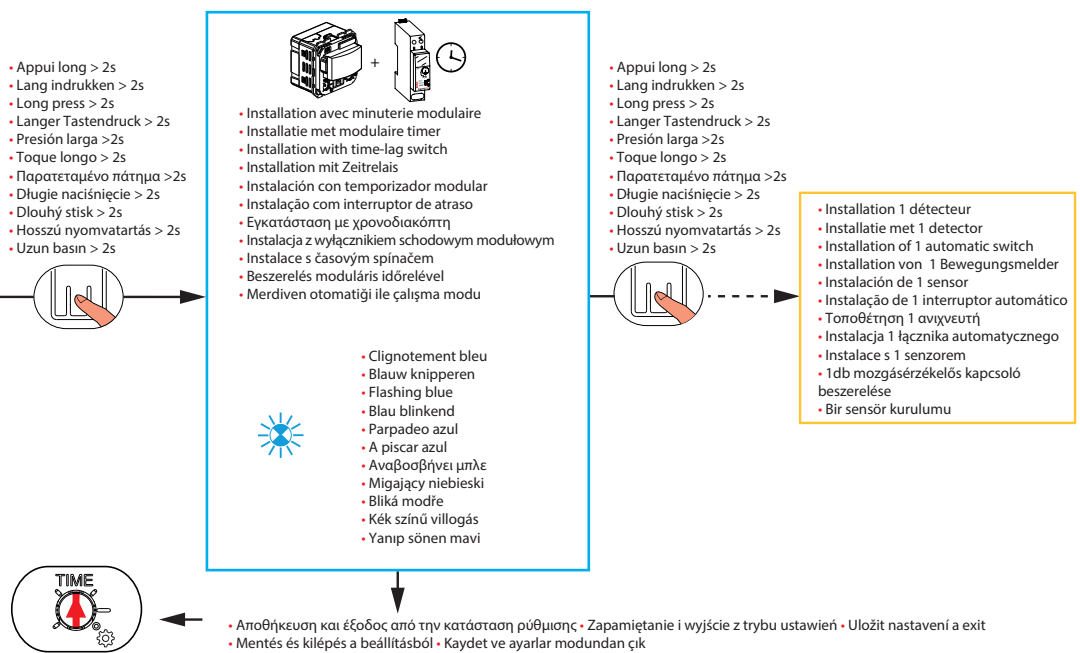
• Appui long > 2s
• Lang indrukken > 2s
• Long press > 2s
• Langer Tastendruck > 2s
• Presión larga >2s
• Toque longo > 2s
• Παρατεταμένο πάτημα >2s
• Długie naciśnięcie > 2s
• Dlouhý stisk > 2s
• Hosszú nyomvatartás > 2s
• Uzun basın > 2s

+

• Installation avec minuterie modulaire
• Installatie met modulaire timer
• Installation with time-lag switch
• Installation mit Zeitrelais
• Instalación con temporizador modular
• Instalação com interruptor de atraso
• Εγκατάσταση με χρονοδιακόπτη
• Instalacja z wyłącznikiem schodowym modułowym
• Instalace s časovým spínačem
• Beszerelés moduláris időrelével
• Merdiven otomatiği ile çalışma modu

• Clignotement bleu
• Blauw knipperen
• Flashing blue
• Blau blinkend
• Parpadeo azul
• A piscar azul
• Αναβοσβήνει μπλε
• Migający niebieski
• Bliká modře
• Kék színű villogás
• Yanıp sönen mavi

• Appui long > 2s
• Lang indrukken > 2s
• Long press > 2s
• Langer Tastendruck > 2s
• Presión larga >2s
• Toque longo > 2s
• Παρατεταμένο πάτημα >2s
• Długie naciśnięcie > 2s
• Dlouhý stisk > 2s
• Hosszú nyomvatartás > 2s
• Uzun basın > 2s

• Installation 1 détecteur
• Installatie met 1 detector
• Installation of 1 automatic switch
• Installation von 1 Bewegungsmelder
• Instalación de 1 sensor
• Instalação de 1 interruptor automático
• Τοποθέτηση 1 ανιχνευτή
• Instalacja 1 łącznika automatycznego
• Instalace s 1 senzorem
• 1db mozgásérzékelős kapcsoló beszerelése
• Bir sensör kurulumu

TIME

• Αποθήκευση και έξοδος από την κατάσταση ρύθμισης • Zapamiętanie i wyjście z trybu ustawień • Uložit nastavení a exit
• Mentés és kilépés a beállításból • Kaydet ve ayarlar modundan çık